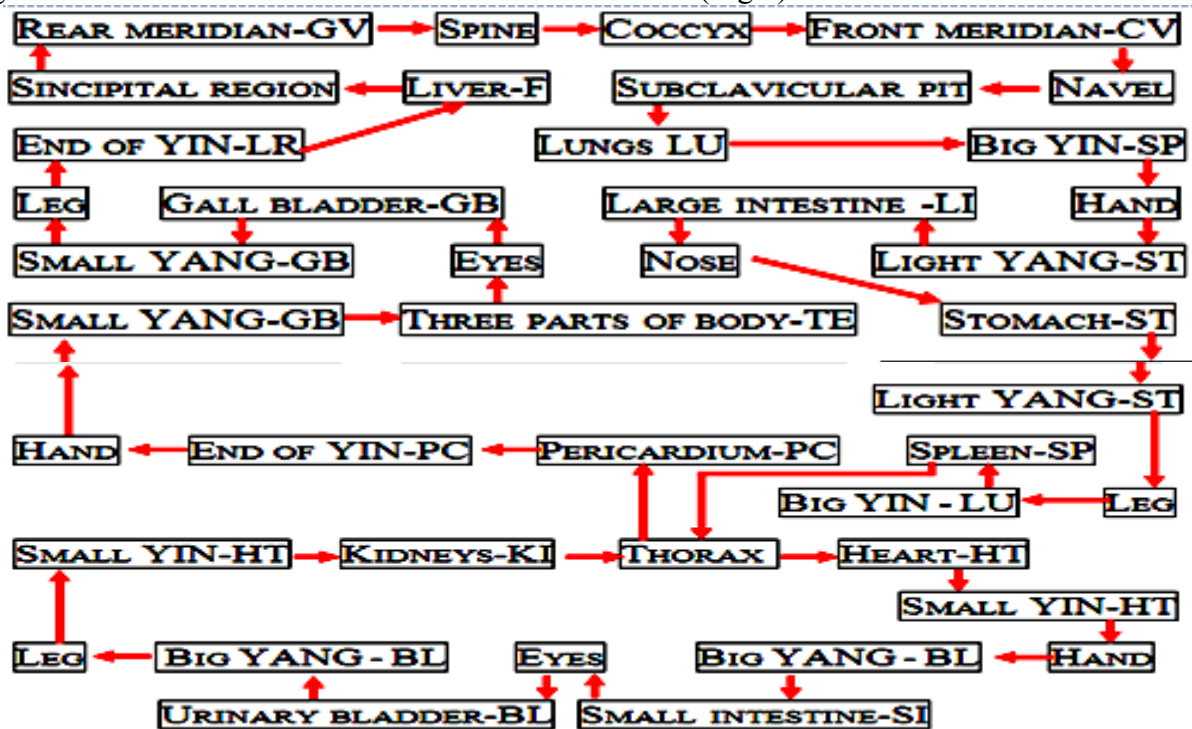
Rear meridian-GV
Spine
Coccyx
Front meridian-CV
Sincipital region
Liver-F
Subclavicular pit
Navel
End of YIN-LR
Lungs LU
Big YIN-SP
Leg
Gall bladder-GB
Large intestine -LI
Hand
Small YANG-GB
Eyes
Nose
Light YANG-ST
Small YANG-GB
Three parts of body-TE
Stomach-ST
Light YANG-ST
Hand
End of YIN-PC
Pericardium-PC
Spleen-SP
Big YIN - LU
Leg
Small YIN-HT
Kidneys-KI
Thorax
Heart-HT
Small YIN-HT
Leg
Big YANG - BL
Eyes
Big YANG - BL
Hand
Urinary bladder-BL
Small intestine-SI